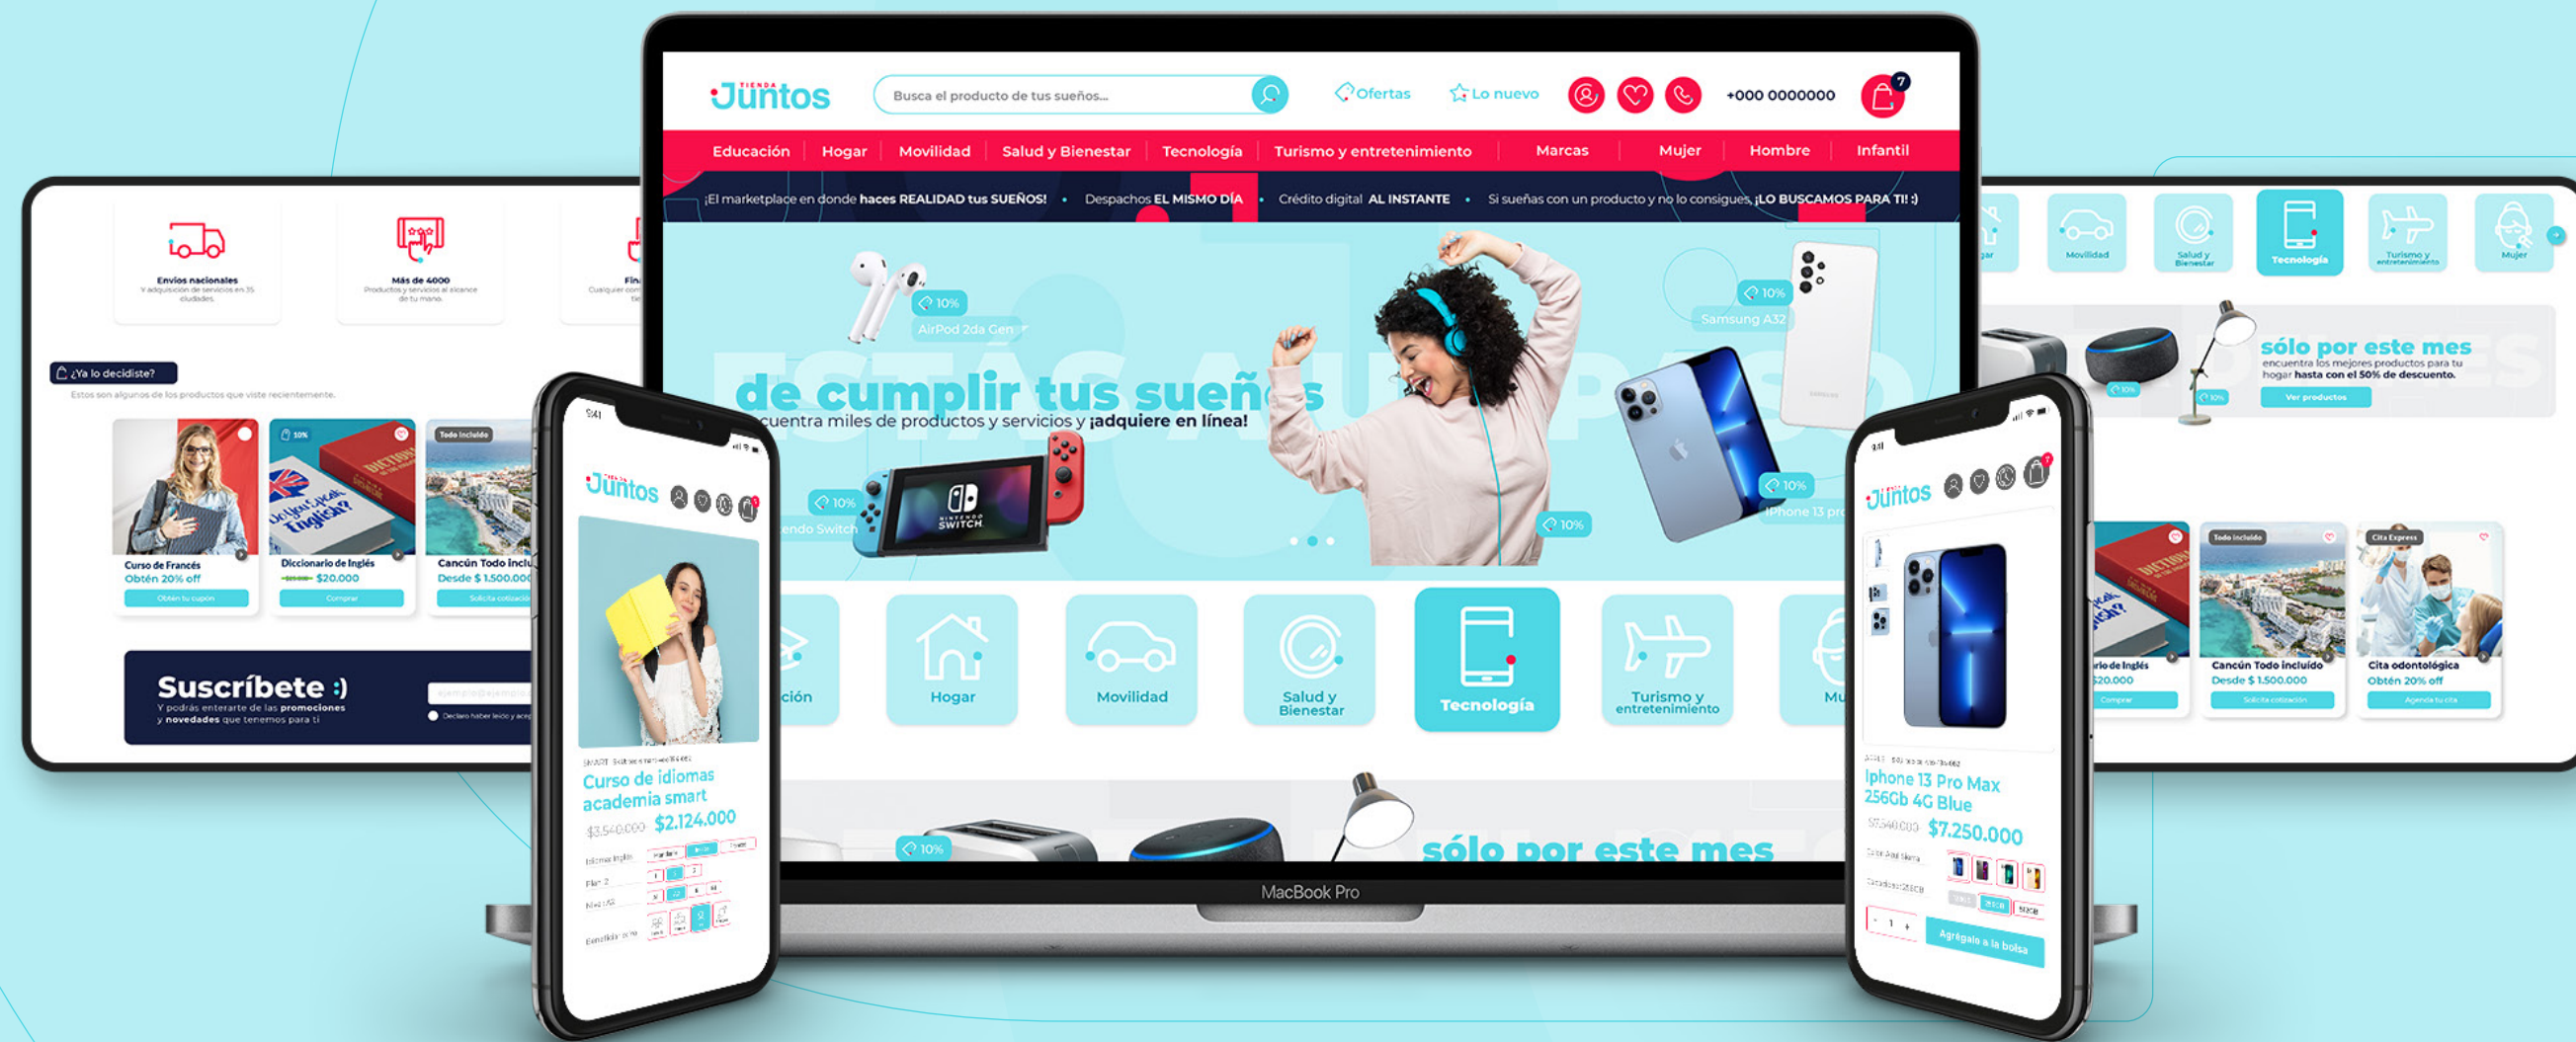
TIENDA Juntos

Busca el producto de tus sueños...

Ofertas Lo nuevo +000 0000000 7

Educación | Hogar | Movilidad | Salud y Bienestar | Tecnología | Turismo y entretenimiento | Marcas | Mujer | Hombre | Infantil

¡El marketplace en donde haces REALIDAD tus SUEÑOS! • Despachos EL MISMO DÍA • Crédito digital AL INSTANTE • Si sueñas con un producto y no lo consigues, ¡LO BUSCAMOS PARA TI! :)

10% AirPod 2da Gen

10% Samsung A32

de cumplir tus sueños

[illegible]cuentra miles de productos y servicios y ¡adquiere en línea!

10% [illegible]endo Switch

10% iPhone 13 pr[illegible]

10%

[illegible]ción Hogar Movilidad Salud y Bienestar Tecnología Turismo y entretenimiento Mu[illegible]

10%

sólo por este mes

MacBook Pro

Envíos nacionales
Y adquisición de servicios en 35 ciudades.

Más de 4000
Productos y servicios al alcance de tu mano.

Fin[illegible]

¿Ya lo decidiste?
Estos son algunos de los productos que viste recientemente.

Curso de Francés
Obtén 20% off
Obtén tu cupón

10%
Diccionario de Inglés
$20.000
Comprar

Todo incluido
Cancún Todo inclu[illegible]
Desde $ 1.500.00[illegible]
Solicita cotización

Suscríbete :)
Y podrás enterarte de las promociones y novedades que tenemos para ti

Juntos

Curso de idiomas academia smart
$3.540.000 $2.124.000

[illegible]gar Movilidad Salud y Bienestar Tecnología Turismo y entretenimiento Mujer

sólo por este mes
encuentra los mejores productos para tu hogar hasta con el 50% de descuento.
Ver productos

10% 10%

Juntos

Iphone 13 Pro Max 256Gb 4G Blue
$7.250.000

Agrégalo a la bolsa

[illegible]rio de Inglés
$20.000
Comprar

Todo incluido
Cancún Todo incluido
Desde $ 1.500.000
Solicita cotización

Cita Express
Cita odontológica
Obtén 20% off
Agenda tu cita